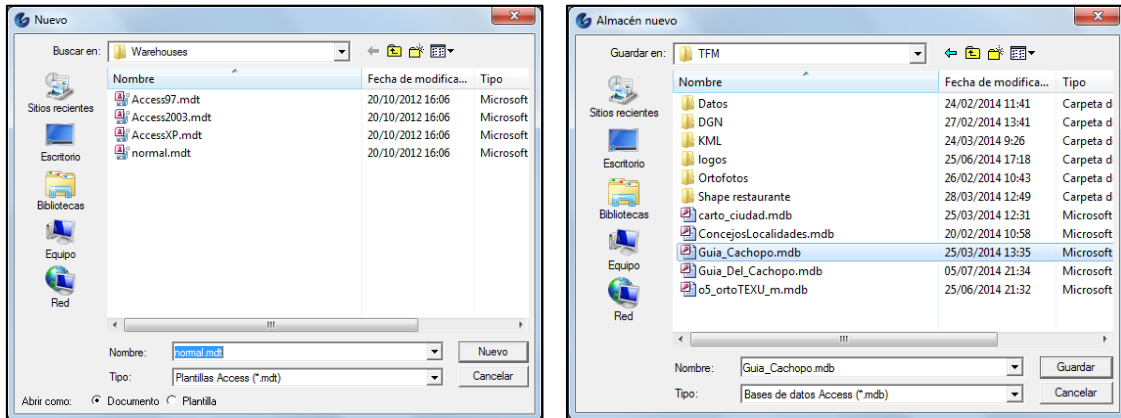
Nuevo

Buscar en: Warehouses

| Nombre | Fecha de modifica... | Tipo |
|---|---|---|
| Access97.mdt | 20/10/2012 16:06 | Microsoft |
| Access2003.mdt | 20/10/2012 16:06 | Microsoft |
| AccessXP.mdt | 20/10/2012 16:06 | Microsoft |
| normal.mdt | 20/10/2012 16:06 | Microsoft |

Sitios recientes
Escritorio
Bibliotecas
Equipo
Red

Nombre: normal.mdt
Nuevo
Tipo: Plantillas Access (*.mdt)
Cancelar
Abrir como: Documento Plantilla

Almacén nuevo

Guardar en: TFM

| Nombre | Fecha de modifica... | Tipo |
|---|---|---|
| Datos | 24/02/2014 11:41 | Carpeta d |
| DGN | 27/02/2014 13:41 | Carpeta d |
| KML | 24/03/2014 9:26 | Carpeta d |
| logos | 25/06/2014 17:18 | Carpeta d |
| Ortofotos | 26/02/2014 10:43 | Carpeta d |
| Shape restaurante | 28/03/2014 12:49 | Carpeta d |
| carto_ciudad.mdb | 25/03/2014 12:31 | Microsoft |
| ConcejosLocalidades.mdb | 20/02/2014 10:58 | Microsoft |
| Guia_Cachopo.mdb | 25/03/2014 13:35 | Microsoft |
| Guia_Del_Cachopo.mdb | 05/07/2014 21:34 | Microsoft |
| o5_ortoTEXU_m.mdb | 25/06/2014 21:32 | Microsoft |

Sitios recientes
Escritorio
Bibliotecas
Equipo
Red

Nombre: Guia_Cachopo.mdb
Guardar
Tipo: Bases de datos Access (*.mdb)
Cancelar